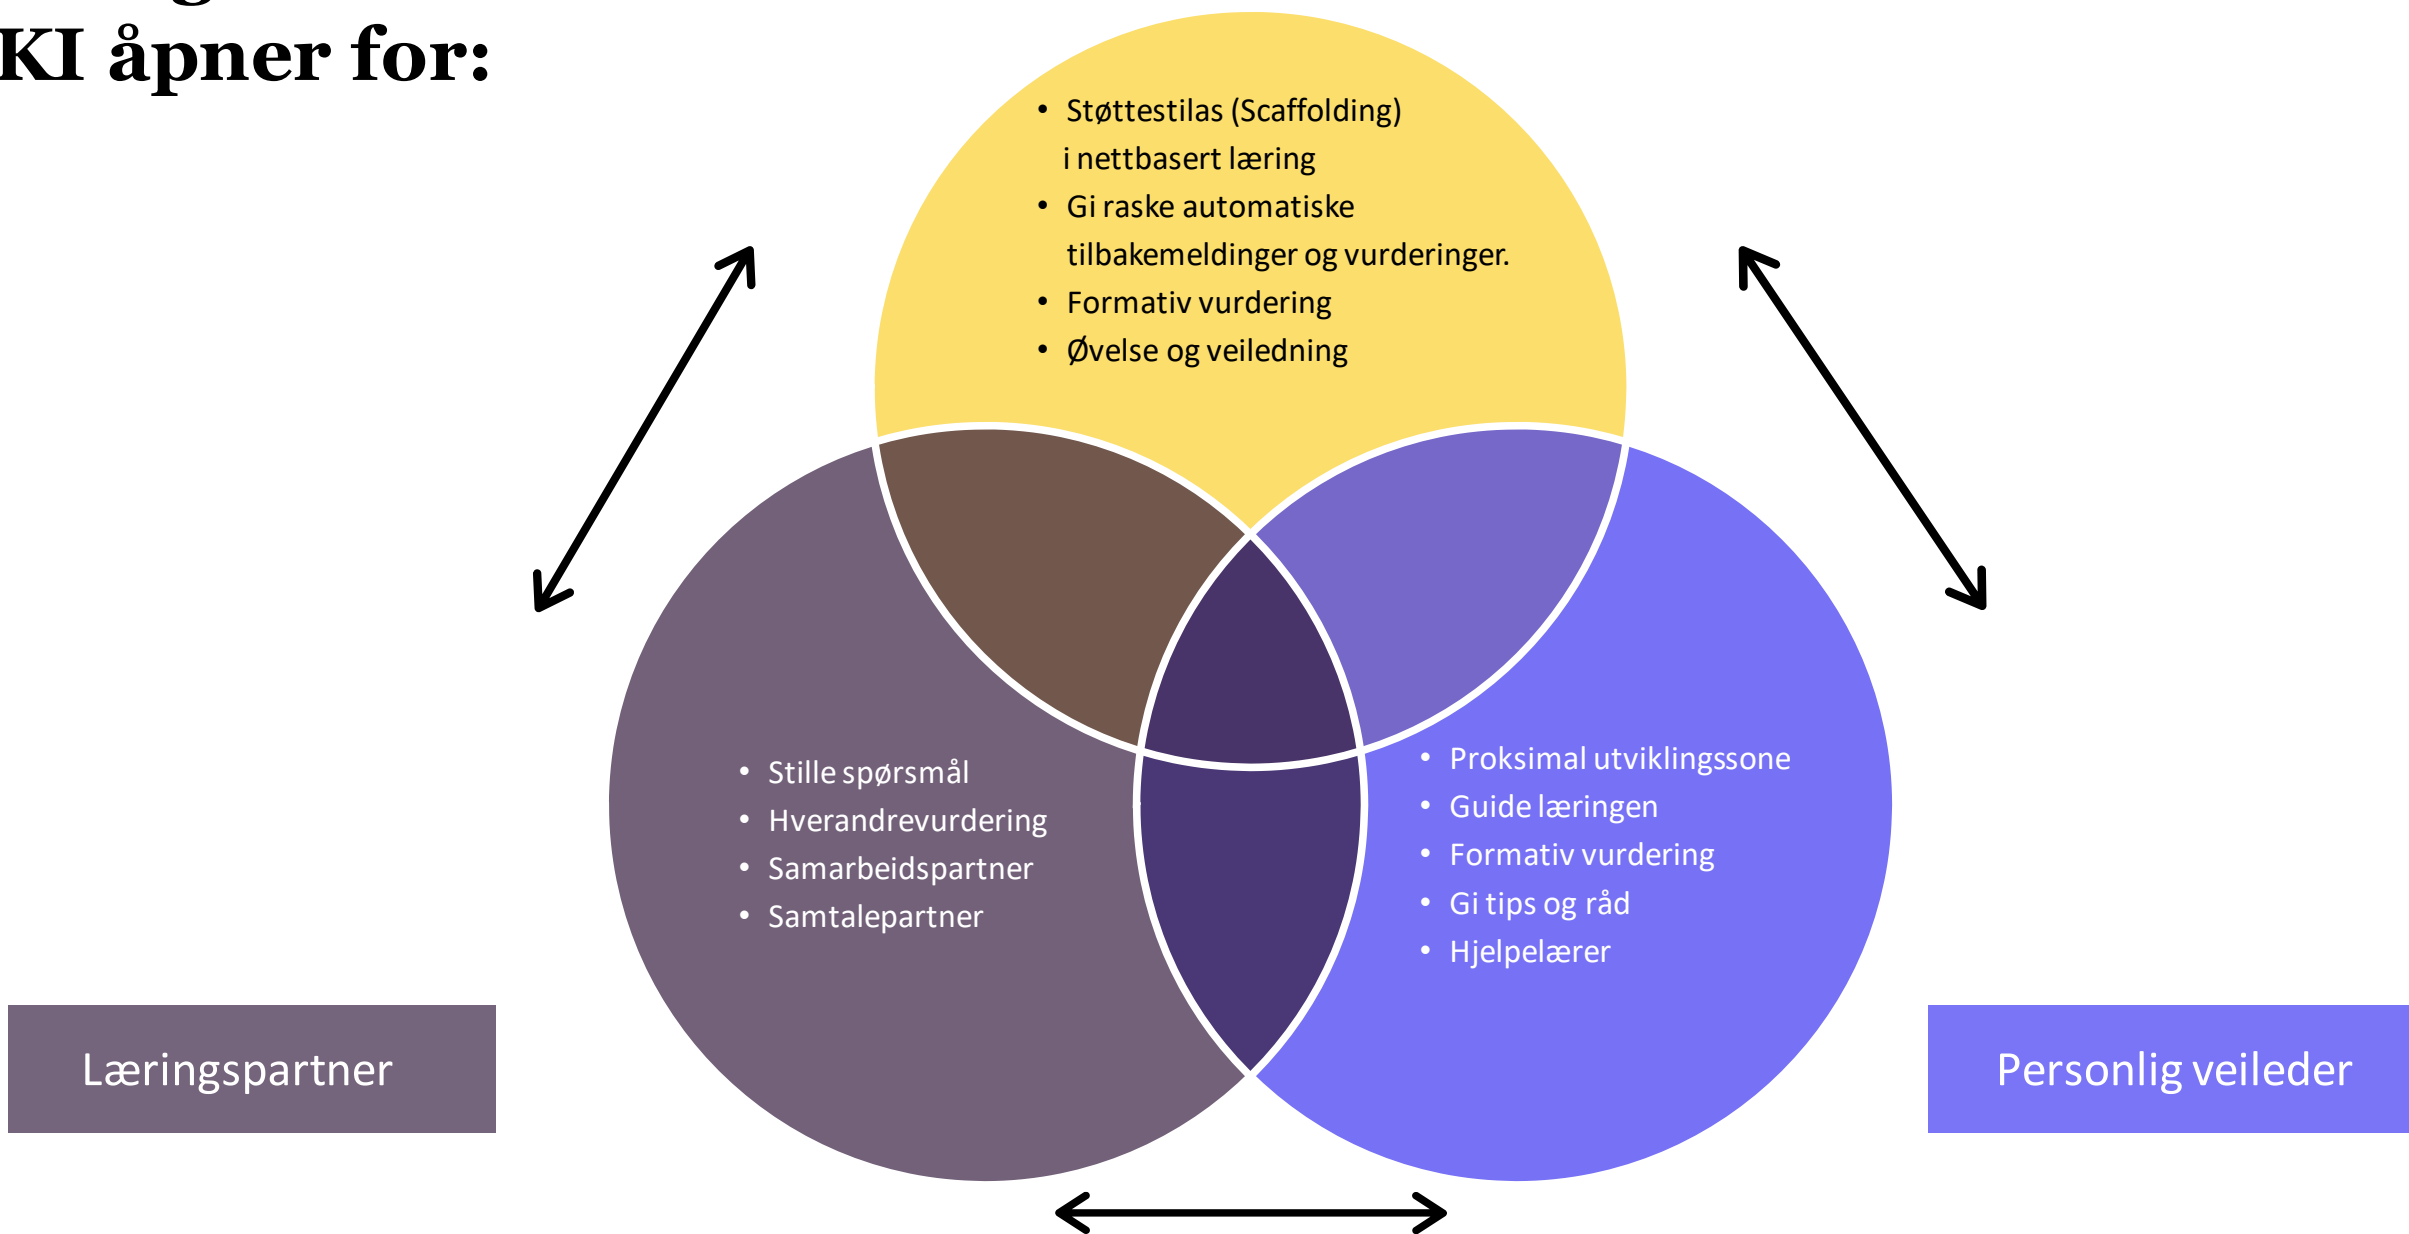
KI åpner for:

- Støttestilas (Scaffolding) i nettbasert læring
- Gi raske automatiske tilbakemeldinger og vurderinger.
- Formativ vurdering
- Øvelse og veiledning

- Stille spørsmål
- Hverandrevurdering
- Samarbeidspartner
- Samtalepartner

- Proksimal utviklingssone
- Guide læringen
- Formativ vurdering
- Gi tips og råd
- Hjelpelærer

Læringspartner

Personlig veileder